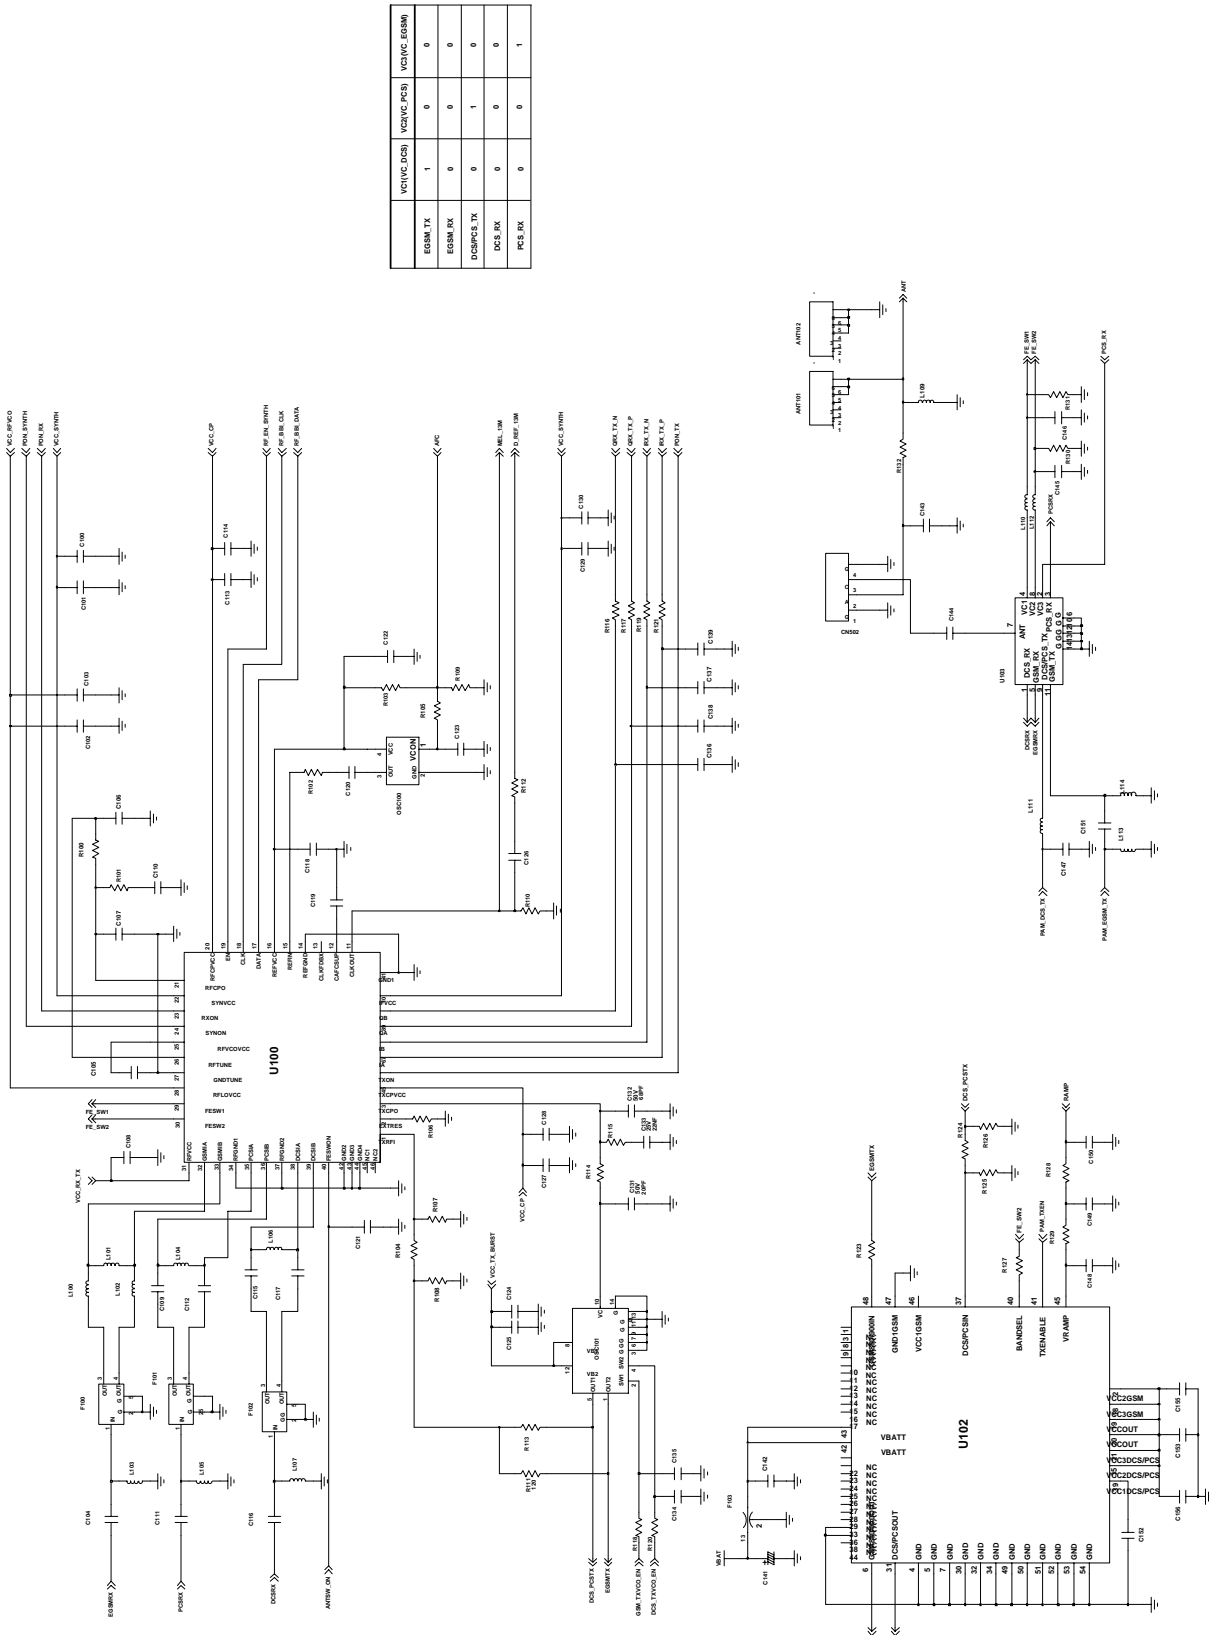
| | VC1(VC_DCS) | VC2(VC_PCS) | VC3(VC_EGSM) |
|---|---|---|---|
| EGSM_TX | 1 | 0 | 0 |
| EGSM_RX | 0 | 0 | 0 |
| DCS/PCS_TX | 0 | 1 | 0 |
| DCS_RX | 0 | 0 | 0 |
| PCS_RX | 0 | 0 | 1 |

VCC_RFVCO
PDN_SYNTH
PDN_RX
VCC_SYNTH
VCC_CP
RF_EN_SYNTH
RF_BB_CLK
RF_BB_DATA
AFC
MEL_13M
D_REF_13M
VCC_SYNTH
QRX_TX_N
QRX_TX_P
RX_TX_N
RX_TX_P
PDN_TX

C100 C101 C103 C102 C106 R100 R101 C110 C107 C105 C114 C113 C122 R103 R109 R105 C123 R102 C120 VCON OSC100 VCC OUT GND C118 C119 C126 R112 R110 C130 C129 R116 R117 R119 R121 C139 C137 C138 C136

U100
RFCPO SYNVCC RXON SYNON RFVCOVCC RFTUNE GNDTUNE RFLOVCC FESW1 FESW2 RFVCC GSMIA GSMIB RFGND1 PCSIA PCSIB RFGND2 DCSIA DCSIB FESWON GND2 GND3 GND4 NC1 NC2 RFCPVCC EN CLK DATA REFVCC REFIN RFGNDO CLKFDBK CAFCSUP CLKOUT GND1 PVCC QB IB TXON TXCPVCC TXCPO TXRES TXRFI

FE_SW1
FE_SW2
VCC_RX_TX
C108
C132 50V 68PF
C133 25V 220NF
C128 C127 R115 R114 C131 50V 20PF
VCC_CP
R106 R107 R104 R108 C121
VCC_TX_BURST
C124 C125 OSC101 VB1 VB2 OUT1 OUT2 SW1 SW2 VC
R113 R111 120
C135 C134 R118 R120
GSM_TXVCO_EN
DCS_TXVCO_EN
DCS_PCSTX
EGSMTX
L100 L101 L102 L104 C109 C112 L106 C115 C117 F100 F101 F102 IN OUT G L103 L105 L107 C104 C111 C116
EGSMRX PCSRX DCSRX ANTSW_ON

ANT02 ANT01 ANT L109 R132 C143 CN502 C144 FE_SW1 FE_SW2 PCS_RX R131 C146 R130 C145 L110 L112 PCSRX
U103 ANT DCS_RX GSM_RX DCS/PCS_TX GSM_TX VC1 VC2 VC3 PCS_RX
DCSRX EGSMRX L111 L114 C151 L113 C147 PAM_DCS_TX PAM_EGSM_TX

U102
EGSMTX R123 DCS_PCSTX R124 R126 R125 R127 FE_SW2 R129 PAM_TXEN R128 RAMP C150 C149 C148
GND1GSM VCC1GSM DCS/PCSIN BANDSEL TXENABLE VRAMP
VBATT VBATT NC
VCC2GSM VCC3GSM VCCOUT VCCOUT VCC3DCS/PCS VCC2DCS/PCS VCC1DCS/PCS
C155 C153 C156 C152
GSMOUT DCS/PCSOUT GND
F103 C142 VBAT C141